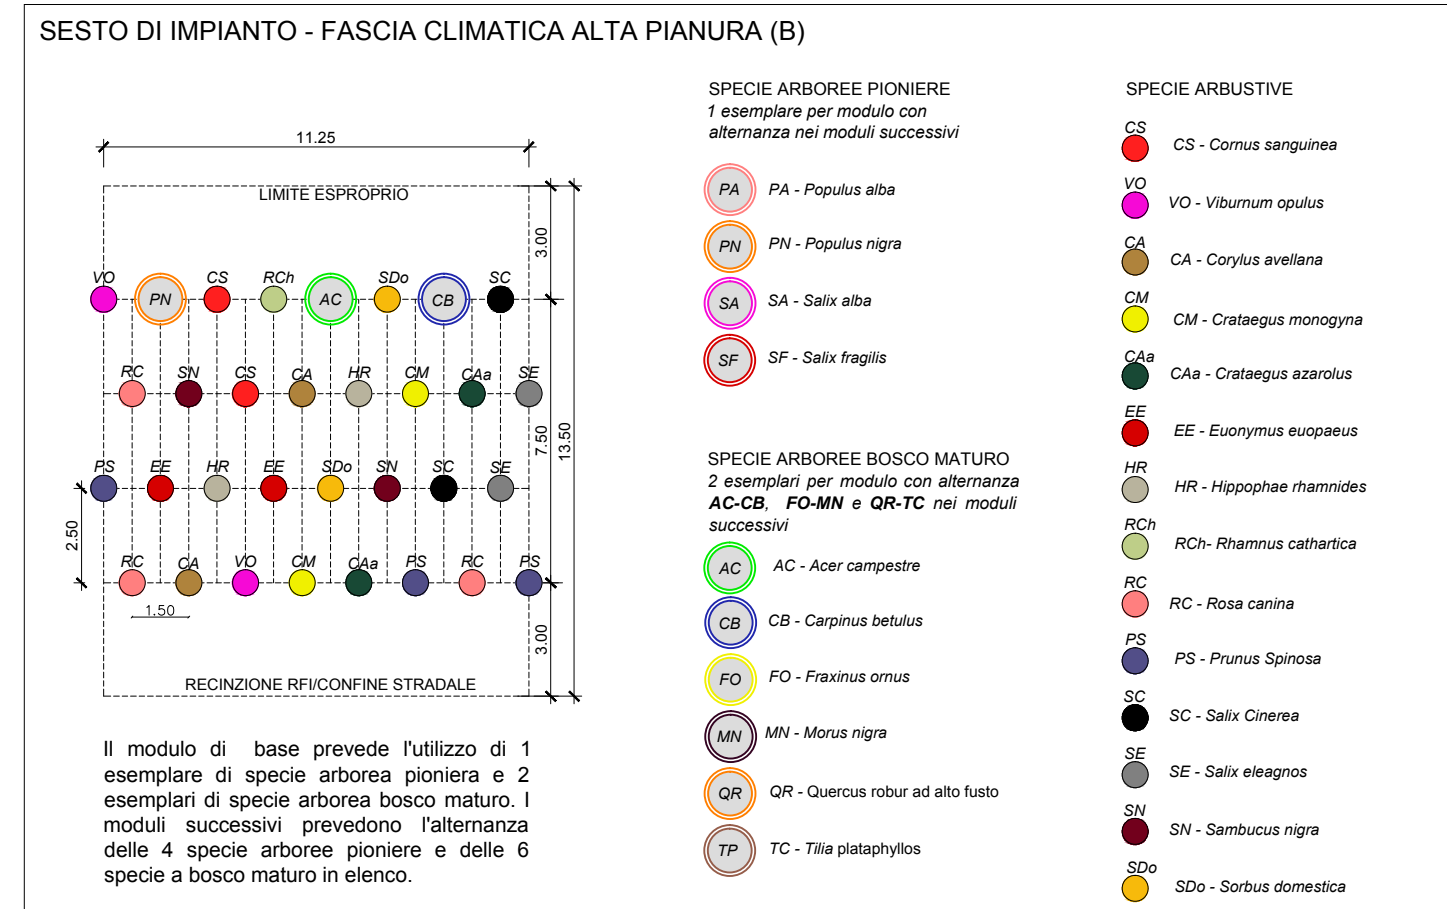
SESTO DI IMPIANTO - FASCIA CLIMATICA ALTA PIANURA (B)

11.25

LIMITE ESPROPRIO

3.00

VO PN CS RCh AC SDo CB SC

RC SN CS CA HR CM CAa SE

7.50

13.50

PS EE HR EE SDo SN SC SE

2.50

RC CA VO CM CAa PS RC PS

1.50

3.00

RECINZIONE RFI/CONFINE STRADALE

Il modulo di base prevede l'utilizzo di 1 esemplare di specie arborea pioniera e 2 esemplari di specie arborea bosco maturo. I moduli successivi prevedono l'alternanza delle 4 specie arboree pioniere e delle 6 specie a bosco maturo in elenco.

SPECIE ARBOREE PIONIERE
1 esemplare per modulo con alternanza nei moduli successivi

PA PA - Populus alba
PN PN - Populus nigra
SA SA - Salix alba
SF SF - Salix fragilis

SPECIE ARBOREE BOSCO MATURO
2 esemplari per modulo con alternanza AC-CB, FO-MN e QR-TC nei moduli successivi

AC AC - Acer campestre
CB CB - Carpinus betulus
FO FO - Fraxinus ornus
MN MN - Morus nigra
QR QR - Quercus robur ad alto fusto
TP TC - Tilia plataphyllos

SPECIE ARBUSTIVE

CS CS - Cornus sanguinea
VO VO - Viburnum opulus
CA CA - Corylus avellana
CM CM - Crataegus monogyna
CAa CAa - Crataegus azarolus
EE EE - Euonymus euopaeus
HR HR - Hippophae rhamnides
RCh RCh- Rhamnus cathartica
RC RC - Rosa canina
PS PS - Prunus Spinosa
SC SC - Salix Cinerea
SE SE - Salix eleagnos
SN SN - Sambucus nigra
SDo SDo - Sorbus domestica